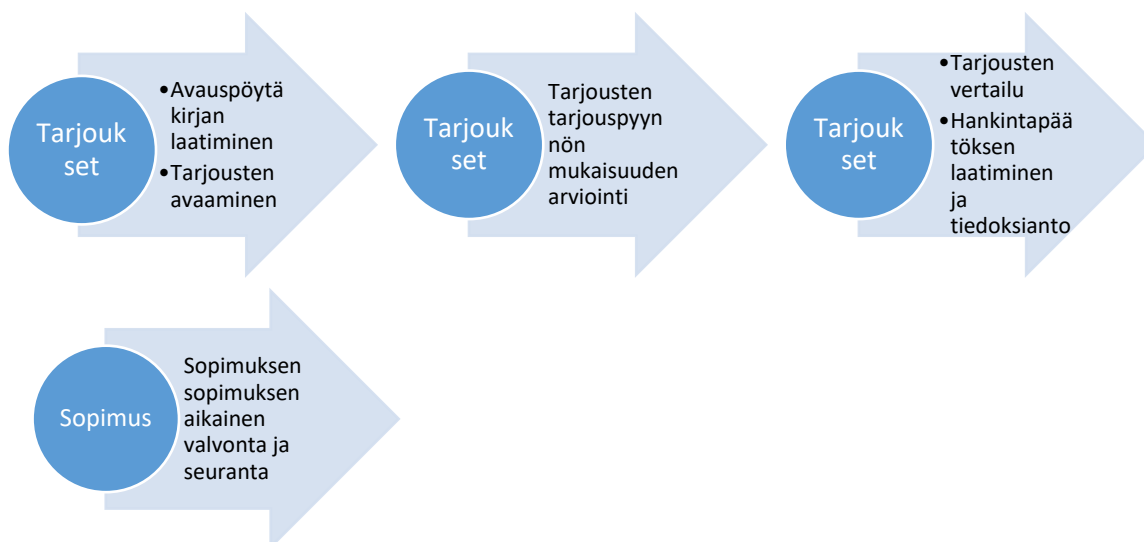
Tarjoukset

- Avauspöytäkirjan laatiminen
- Tarjousten avaaminen

Tarjoukset

Tarjousten tarjouspyynnön mukaisuuden arviointi

Tarjoukset

- Tarjousten vertailu
- Hankintapäätöksen laatiminen ja tiedoksianto

Sopimus

Sopimuksen sopimuksen aikainen valvonta ja seuranta